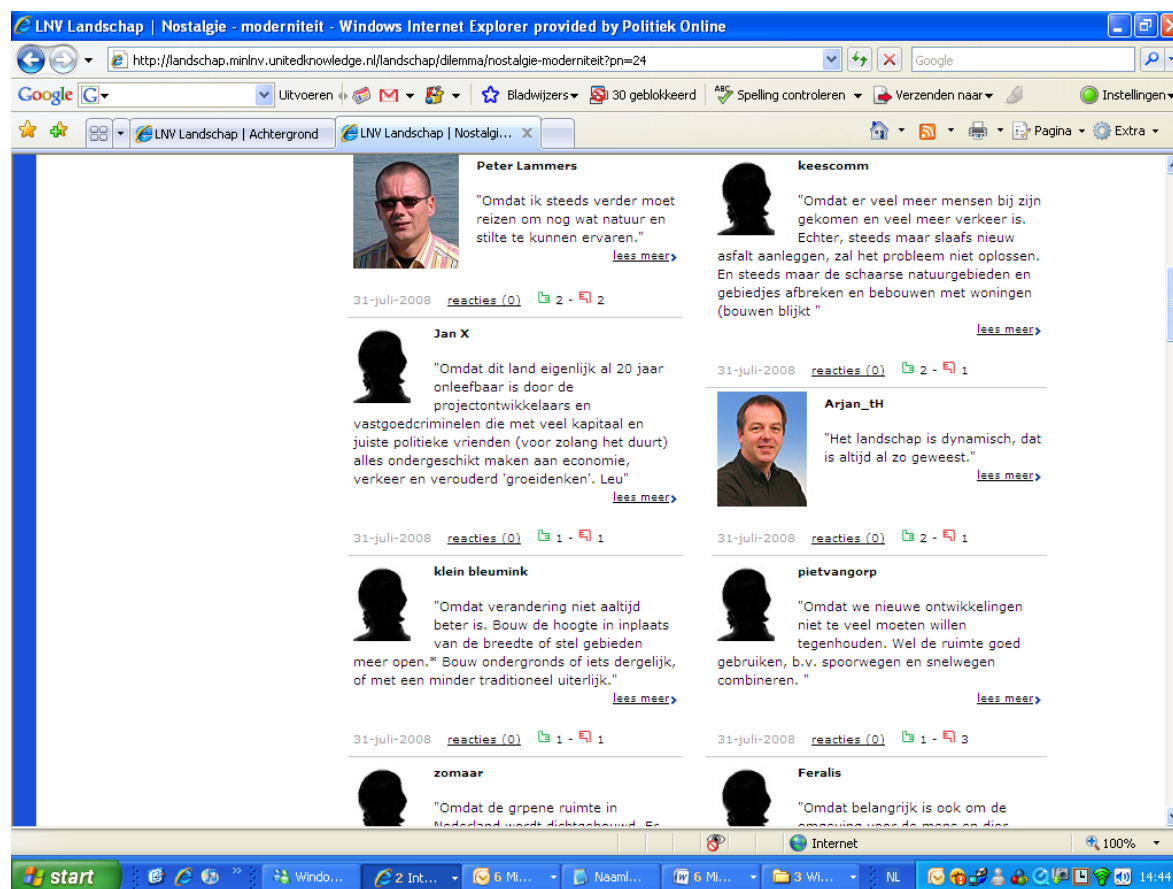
LNV Landschap | Nostalgie - moderniteit - Windows Internet Explorer provided by Politiek Online

http://landschap.minlnv.unitedknowledge.nl/landschap/dilemma/nostalgie-moderniteit?pn=24

Google

Google Uitvoeren Bladwijzers 30 geblokkeerd Spelling controleren Verzenden naar Instellingen

LNV Landschap | Achtergrond LNV Landschap | Nostalgi...

Pagina Extra

Peter Lammers

"Omdat ik steeds verder moet reizen om nog wat natuur en stilte te kunnen ervaren."

lees meer

31-juli-2008 reacties (0) 2 - 2

Jan X

"Omdat dit land eigenlijk al 20 jaar onleefbaar is door de projectontwikkelaars en vastgoedcriminelen die met veel kapitaal en juiste politieke vrienden (voor zolang het duurt) alles ondergeschikt maken aan economie, verkeer en verouderd 'groeidenken'. Leu"

lees meer

31-juli-2008 reacties (0) 1 - 1

klein bleumink

"Omdat verandering niet aaltijd beter is. Bouw de hoogte in inplaats van de breedte of stel gebieden meer open.* Bouw ondergronds of iets dergelijk, of met een minder traditioneel uiterlijk."

lees meer

31-juli-2008 reacties (0) 1 - 1

zomaar

"Omdat de grpene ruimte in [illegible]

keescomm

"Omdat er veel meer mensen bij zijn gekomen en veel meer verkeer is. Echter, steeds maar slaafs nieuw asfalt aanleggen, zal het probleem niet oplossen. En steeds maar de schaarse natuurgebieden en gebiedjes afbreken en bebouwen met woningen (bouwen blijkt "

lees meer

31-juli-2008 reacties (0) 2 - 1

Arjan_tH

"Het landschap is dynamisch, dat is altijd al zo geweest."

lees meer

31-juli-2008 reacties (0) 2 - 1

pietvangorp

"Omdat we nieuwe ontwikkelingen niet te veel moeten willen tegenhouden. Wel de ruimte goed gebruiken, b.v. spoorwegen en snelwegen combineren. "

lees meer

31-juli-2008 reacties (0) 1 - 3

Feralis

"Omdat belangrijk is ook om de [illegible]

Internet 100%

start Windo... 2 Int... 6 Mi... Naaml... 6 Mi... 3 Wi... NL 14:44